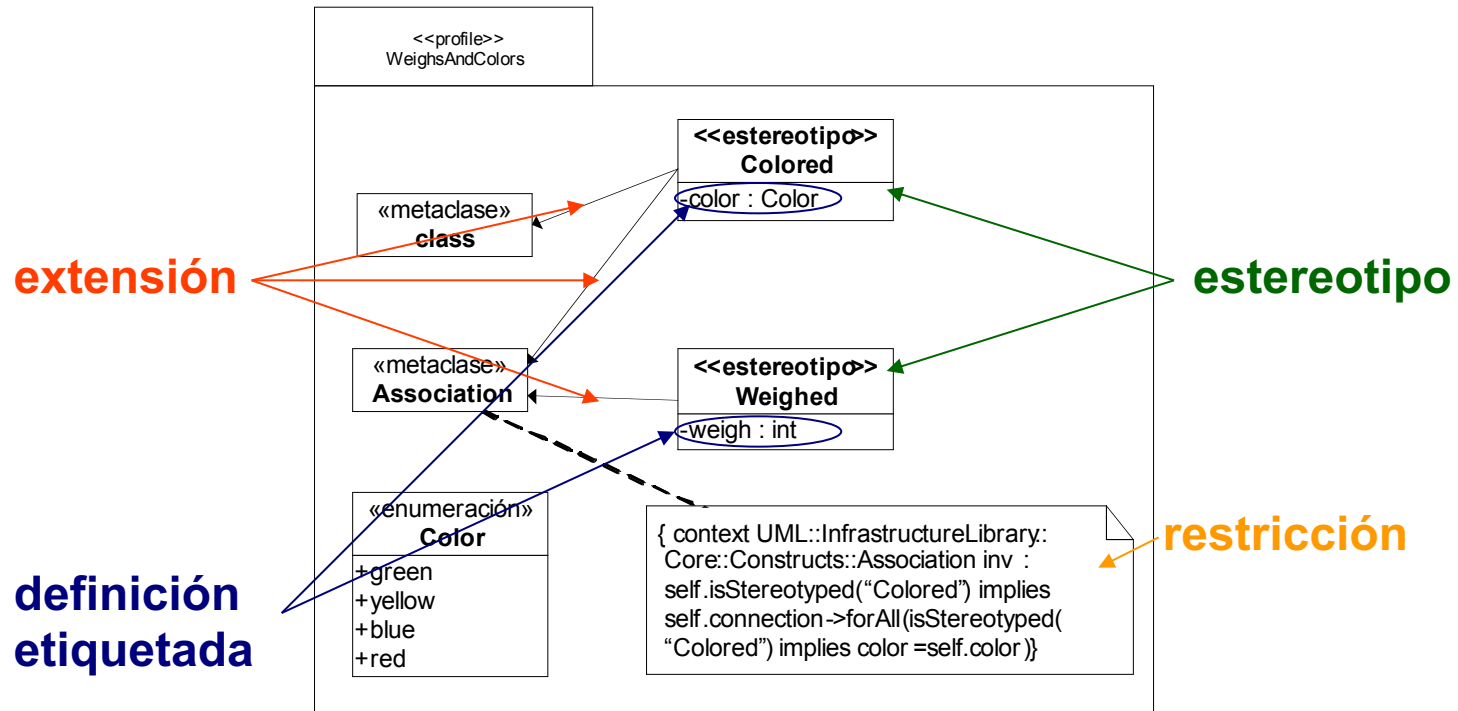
<<profile>>
WeighsAndColors

<<estereotipo>>
Colored
-color : Color

«metaclase»
class

extensión

estereotipo

«metaclase»
Association

<<estereotipo>>
Weighed
-weigh : int

«enumeración»
Color
+green
+yellow
+blue
+red

{ context UML::InfrastructureLibrary::Core::Constructs::Association inv : self.isStereotyped(“Colored”) implies self.connection->forAll(isStereotyped( “Colored”) implies color =self.color )}

restricción

definición etiquetada